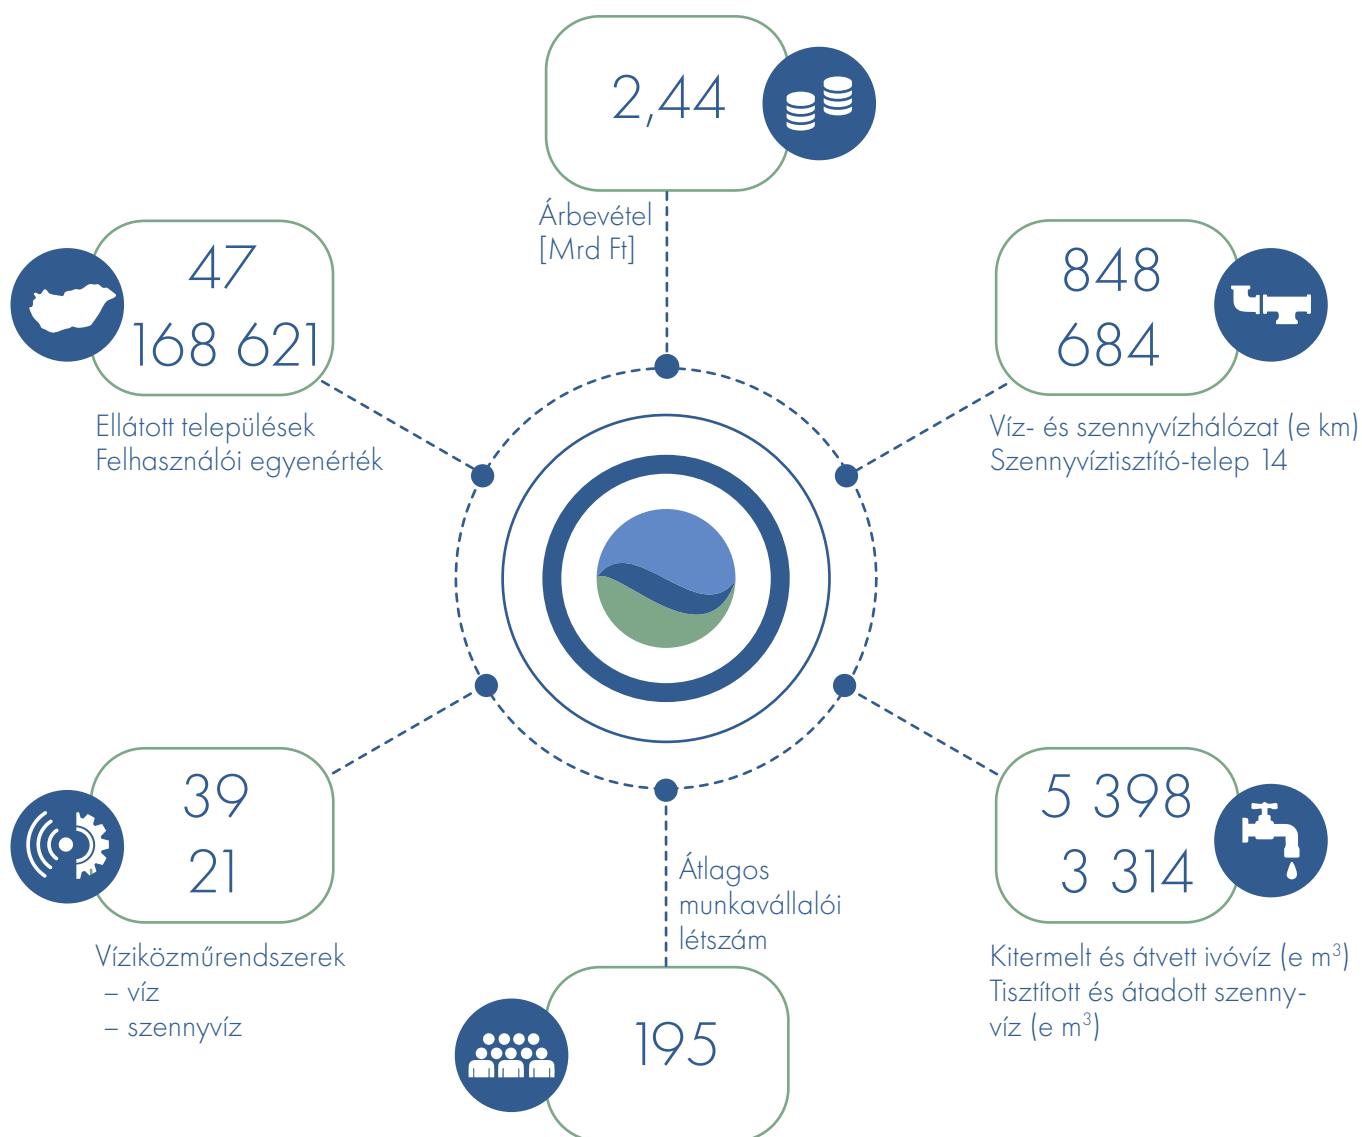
2,44

Árbevétel [Mrd Ft]

47
168 621

Ellátott települések
Felhasználói egyenérték

848
684

Víz- és szennyvízhálózat (e km)
Szennyvíztisztító-telep 14

39
21

Víziközműrendszerek
– víz
– szennyvíz

Átlagos munkavállalói létszám

195

5 398
3 314

Kitermelt és átvett ivóvíz (e $m^3$)
Tisztított és átadott szennyvíz (e $m^3$)